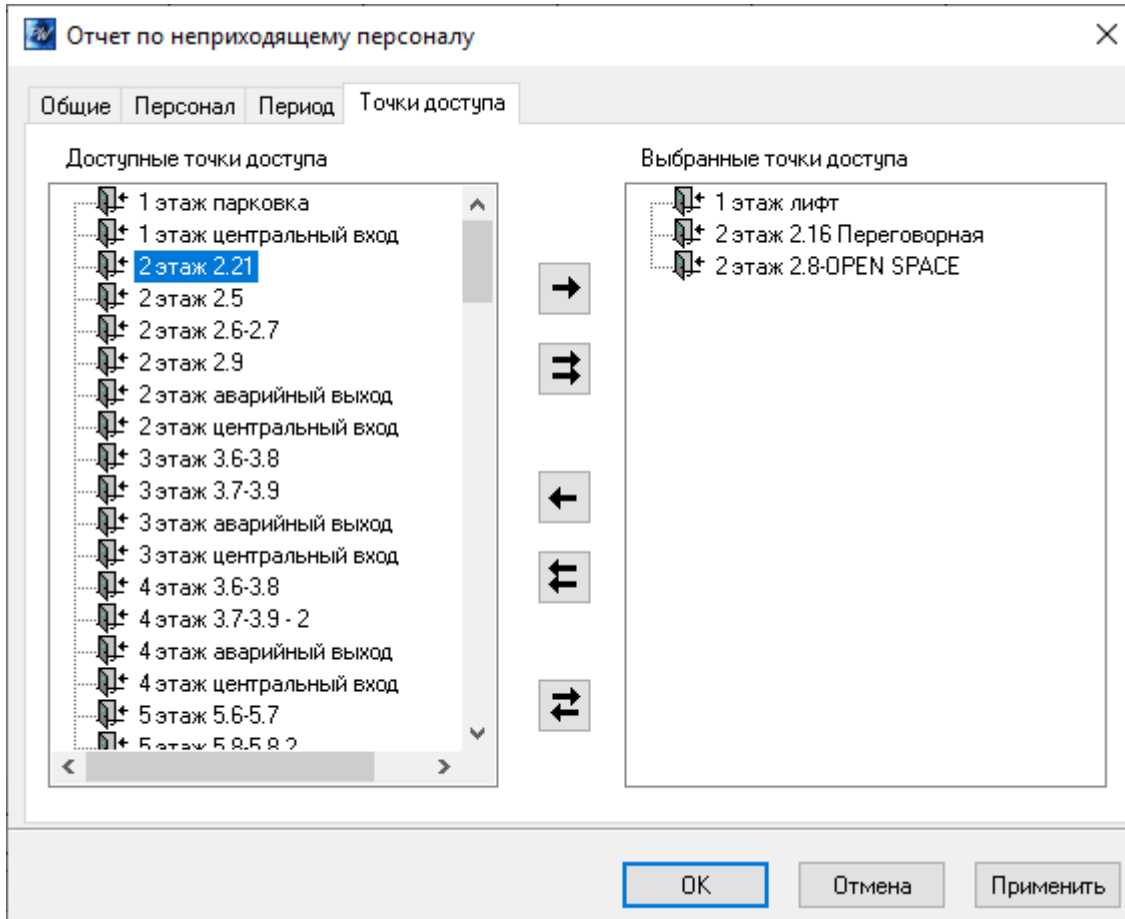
Отчет по неприходящему персоналу

Общие | Персонал | Период | Точки доступа

Доступные точки доступа

1 этаж парковка
1 этаж центральный вход
2 этаж 2.21
2 этаж 2.5
2 этаж 2.6-2.7
2 этаж 2.9
2 этаж аварийный выход
2 этаж центральный вход
3 этаж 3.6-3.8
3 этаж 3.7-3.9
3 этаж аварийный выход
3 этаж центральный вход
4 этаж 3.6-3.8
4 этаж 3.7-3.9 - 2
4 этаж аварийный выход
4 этаж центральный вход
5 этаж 5.6-5.7
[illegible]

Выбранные точки доступа

1 этаж лифт
2 этаж 2.16 Переговорная
2 этаж 2.8-OPEN SPACE

OK | Отмена | Применить